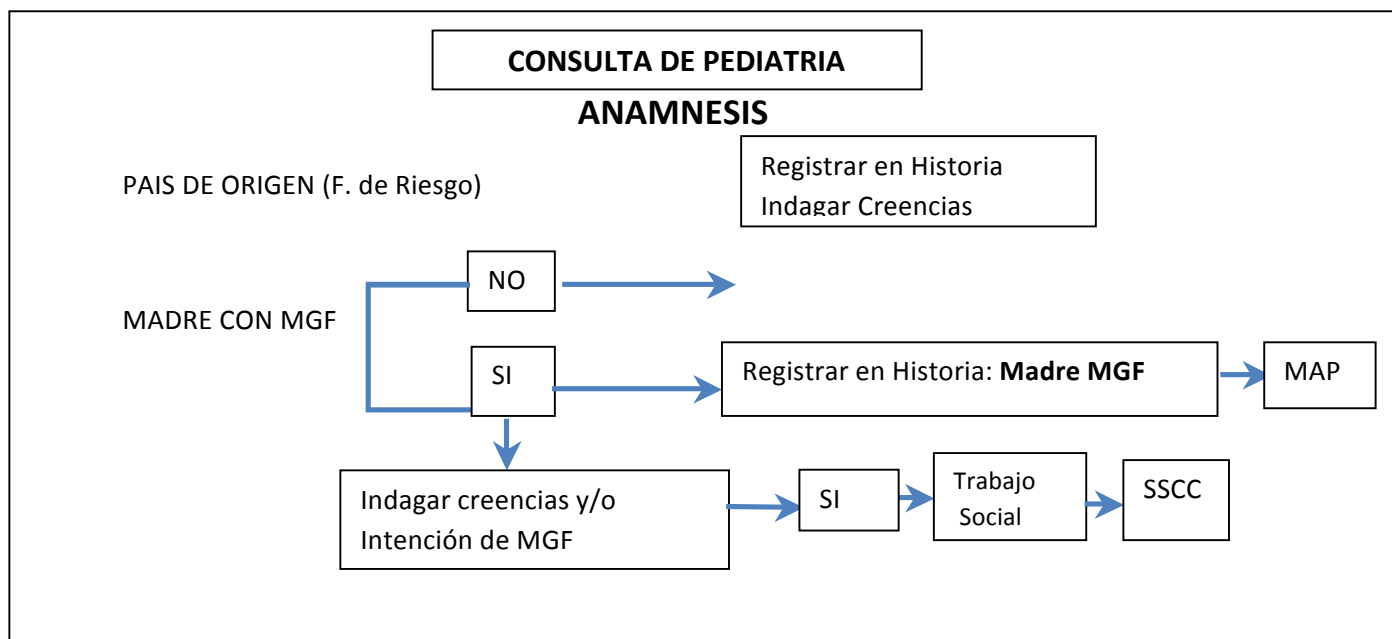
CONSULTA DE PEDIATRIA

ANAMNESIS

PAIS DE ORIGEN (F. de Riesgo)

Registrar en Historia
Indagar Creencias

MADRE CON MGF

NO

SI

Registrar en Historia: **Madre MGF**

MAP

Indagar creencias y/o Intención de MGF

SI

Trabajo Social

SSCC